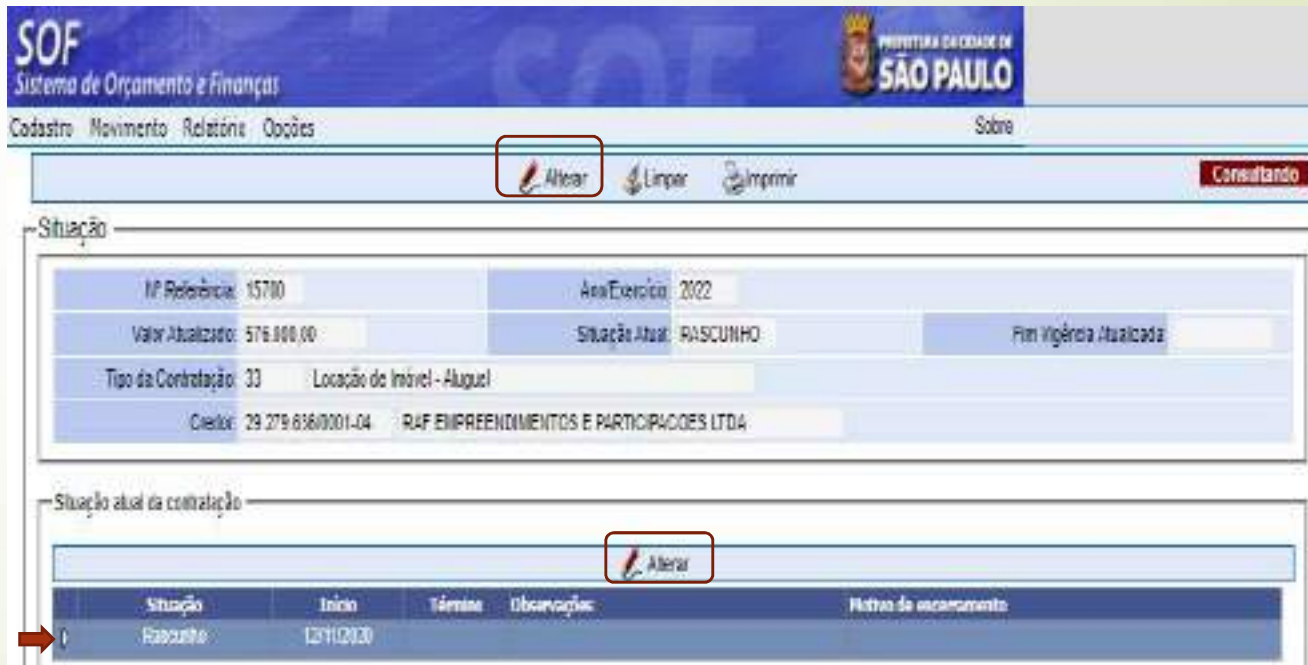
SOF
Sistema de Orçamento e Finanças

PREFEITURA DA CIDADE DE
SÃO PAULO

Cadastro Movimento Relatório Opções

Sobre

Alterar Limpar Imprimir

Consultando

Situação

Nº Referência: 15700

Ano/Exercício: 2022

Valor Atualizado: 576.000,00

Situação Atual: RASCUNHO

Fim Vigência Atualizada

Tipo da Contratação: 33 Locação de Imóvel - Aluguel

Credor: 29.279.636/0001-04 RAF EMPREENDIMENTOS E PARTICIPACOES LTDA

Situação atual da contratação

Alterar

| Situação | Início | Término | Observações | Motivo de encerramento |
|---|---|---|---|---|
| Rascunho | 12/11/2020 | | | |